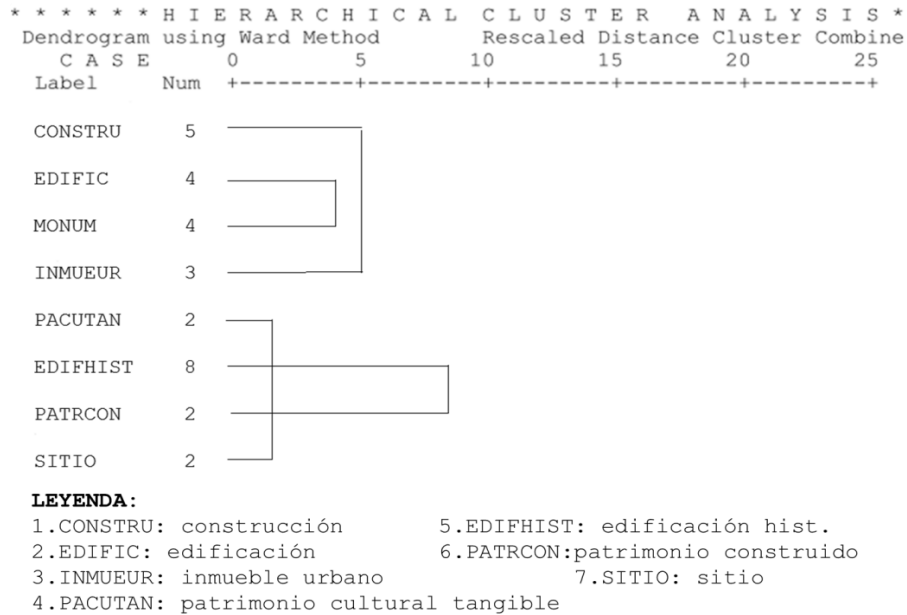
* * * * * * H I E R A R C H I C A L   C L U S T E R   A N A L Y S I S *
Dendrogram using Ward Method     Rescaled Distance Cluster Combine

| C A S E | | 0 | 5 | 10 | 15 | 20 | 25 |
|---|---|---|---|---|---|---|---|
| Label | Num | +---------+---------+---------+---------+---------+ | | | | | |

CONSTRU 5
EDIFIC 4
MONUM 4
INMUEUR 3
PACUTAN 2
EDIFHIST 8
PATRCON 2
SITIO 2

LEYENDA:
1.CONSTRU: construcción
2.EDIFIC: edificación
3.INMUEUR: inmueble urbano
4.PACUTAN: patrimonio cultural tangible
5.EDIFHIST: edificación hist.
6.PATRCON:patrimonio construido
7.SITIO: sitio